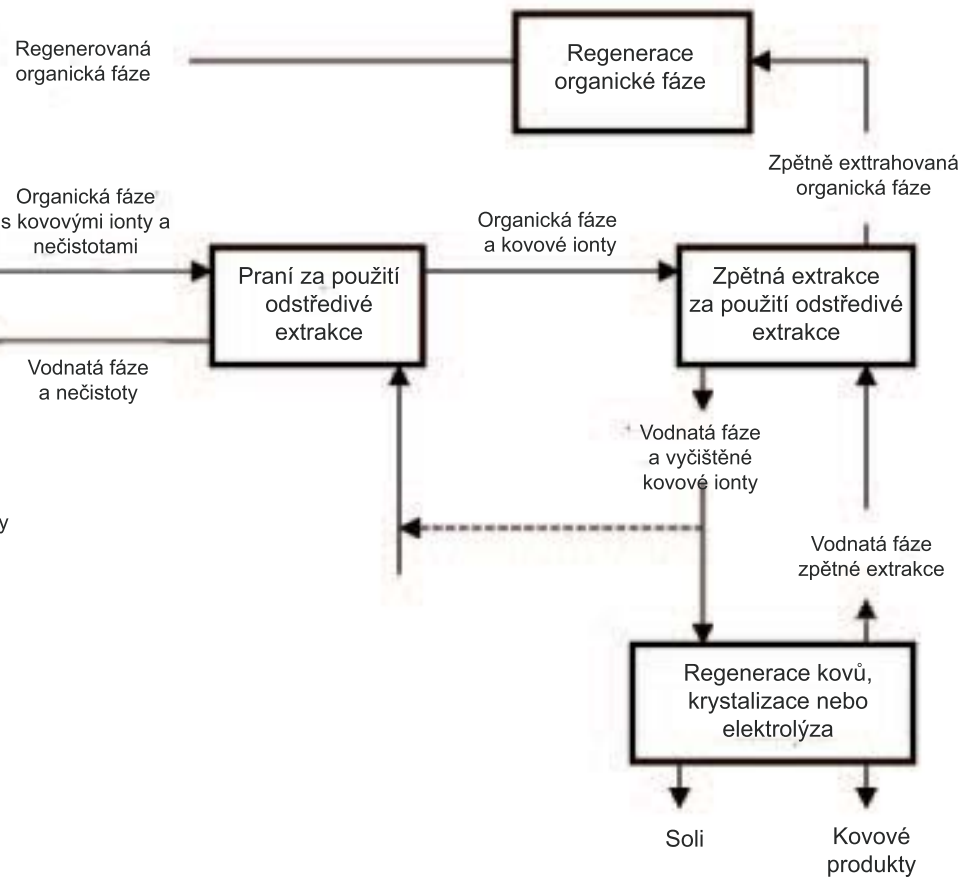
Regenerovaná organická fáze

Regenerace organické fáze

Zpětně exttrahovaná organická fáze

Organická fáze s kovovými ionty a nečistotami

Organická fáze a kovové ionty

Praní za použití odstředivé extrakce

Zpětná extrakce za použití odstředivé extrakce

Vodnatá fáze a nečistoty

Vodnatá fáze a vyčištěné kovové ionty

y

Vodnatá fáze zpětné extrakce

Regenerace kovů, krystalizace nebo elektrolýza

Soli

Kovové produkty